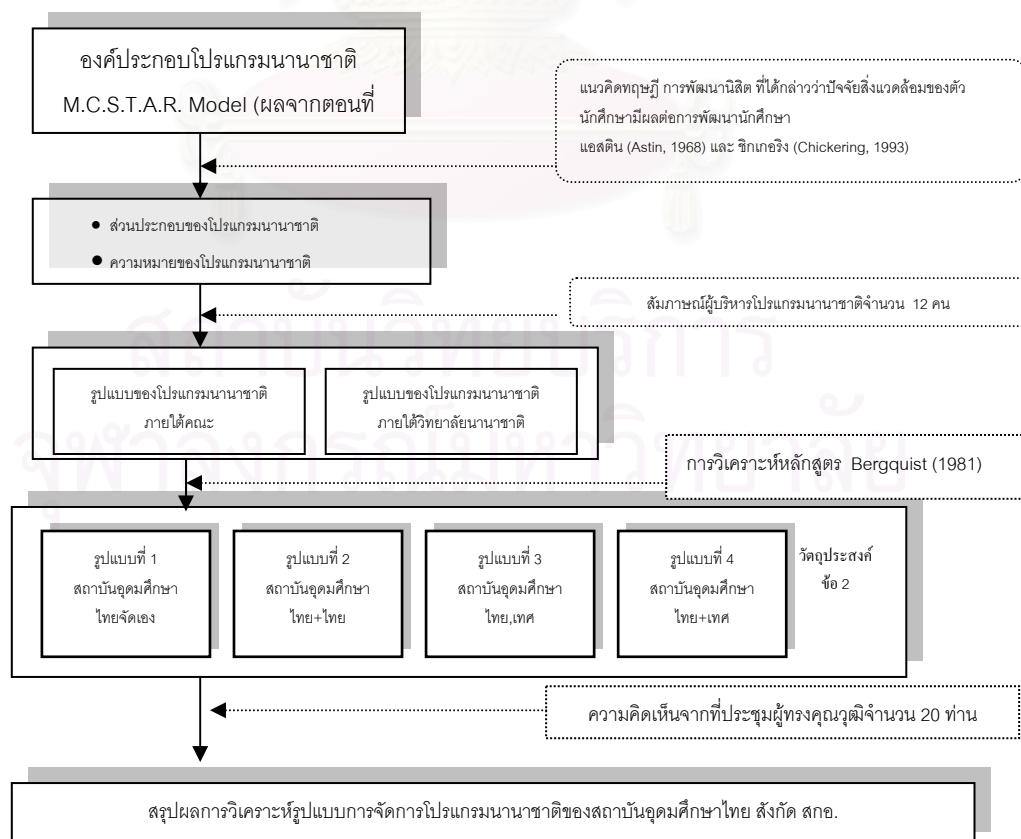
องค์ประกอบโปรแกรมนานาชาติ M.C.S.T.A.R. Model (ผลจากตอนที่

แนวคิดทฤษฎี การพัฒนานิสิต ที่ได้กล่าวว่าปัจจัยสิ่งแวดล้อมของตัวนักศึกษามีผลต่อการพัฒนานักศึกษา แอสติน (Astin, 1968) และ ชิกเกอริง (Chickering, 1993)

• ส่วนประกอบของโปรแกรมนานาชาติ
• ความหมายของโปรแกรมนานาชาติ

สัมภาษณ์ผู้บริหารโปรแกรมนานาชาติจำนวน 12 คน

รูปแบบของโปรแกรมนานาชาติ ภายใต้คณะ

รูปแบบของโปรแกรมนานาชาติ ภายใต้วิทยาลัยนานาชาติ

การวิเคราะห์หลักสูตร Bergquist (1981)

รูปแบบที่ 1 สถาบันอุดมศึกษา ไทยจัดเอง

รูปแบบที่ 2 สถาบันอุดมศึกษา ไทย+ไทย

รูปแบบที่ 3 สถาบันอุดมศึกษา ไทย,เทศ

รูปแบบที่ 4 สถาบันอุดมศึกษา ไทย+เทศ

วัตถุประสงค์ ข้อ 2

ความคิดเห็นจากที่ประชุมผู้ทรงคุณวุฒิจำนวน 20 ท่าน

สรุปผลการวิเคราะห์รูปแบบการจัดการโปรแกรมนานาชาติของสถาบันอุดมศึกษาไทย สังกัด สกอ.